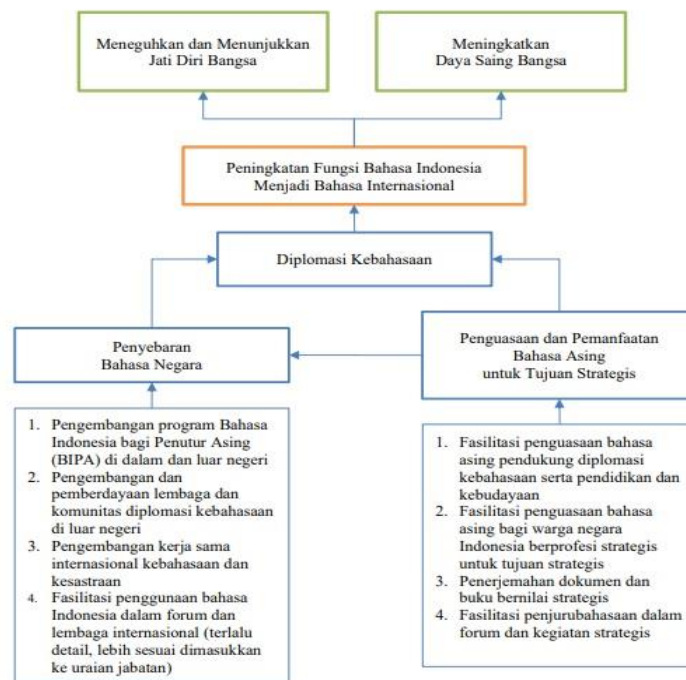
Meneguhkan dan Menunjukkan Jati Diri Bangsa

Meningkatkan Daya Saing Bangsa

Peningkatan Fungsi Bahasa Indonesia Menjadi Bahasa Internasional

Diplomasi Kebahasaan

Penyebaran Bahasa Negara

Penguasaan dan Pemanfaatan Bahasa Asing untuk Tujuan Strategis

1. Pengembangan program Bahasa Indonesia bagi Penutur Asing (BIPA) di dalam dan luar negeri
2. Pengembangan dan pemberdayaan lembaga dan komunitas diplomasi kebahasaan di luar negeri
3. Pengembangan kerja sama internasional kebahasaan dan kesastraan
4. Fasilitasi penggunaan bahasa Indonesia dalam forum dan lembaga internasional (terlalu detail, lebih sesuai dimasukkan ke uraian jabatan)

1. Fasilitasi penguasaan bahasa asing pendukung diplomasi kebahasaan serta pendidikan dan kebudayaan
2. Fasilitasi penguasaan bahasa asing bagi warga negara Indonesia berprofesi strategis untuk tujuan strategis
3. Penerjemahan dokumen dan buku bernilai strategis
4. Fasilitasi penjurubahasaan dalam forum dan kegiatan strategis